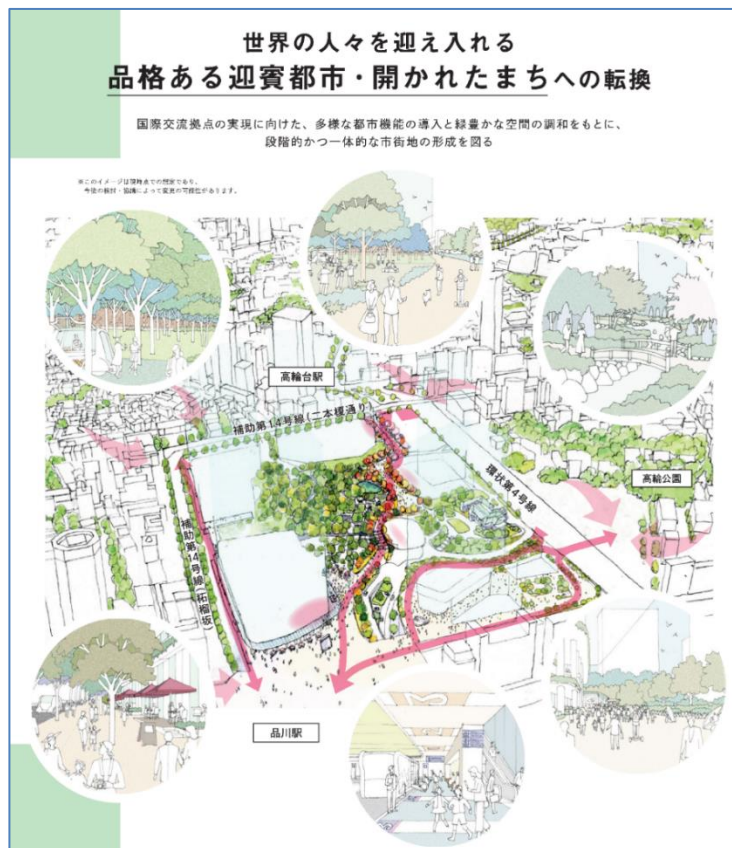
世界の人々を迎え入れる
品格ある迎賓都市・開かれたまちへの転換

国際交流拠点の実現に向けた、多様な都市機能の導入と緑豊かな空間の調和をもとに、段階的かつ一体的な市街地の形成を図る

※このイメージは現時点での想定であり、今後の検討・協議によって変更の可能性があります。

高輪台駅

補助第14号線(二本榎通り)

環状第4号線

高輪公園

補助第14号線(柘榴坂)

品川駅